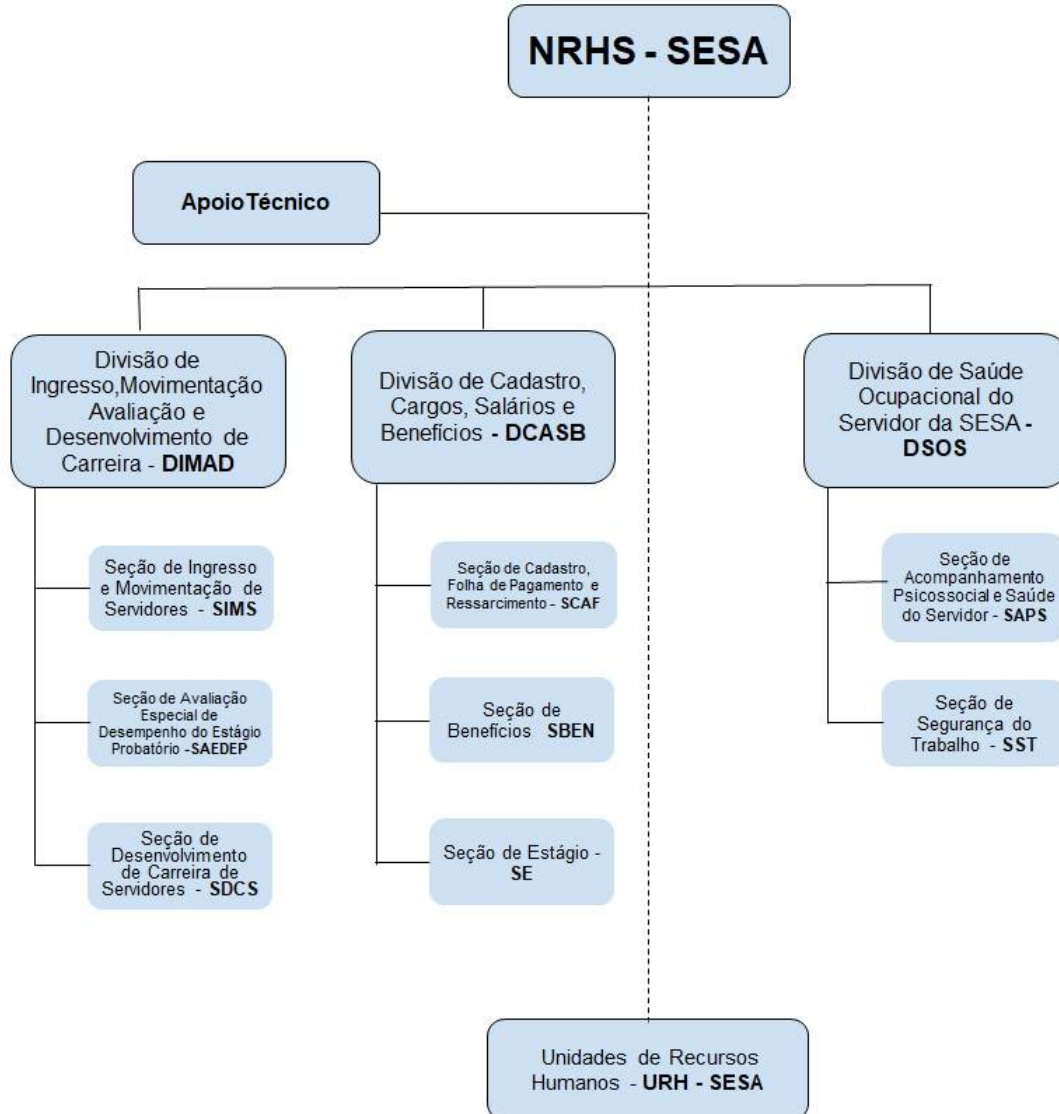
NRHS - SESA

ApoioTécnico

Divisão de Ingresso,Movimentação Avaliação e Desenvolvimento de Carreira - DIMAD

Seção de Ingresso e Movimentação de Servidores - SIMS

Seção de Avaliação Especial de Desempenho do Estágio Probatório -SAEDEP

Seção de Desenvolvimento de Carreira de Servidores - SDCS

Divisão de Cadastro, Cargos, Salários e Benefícios - DCASB

Seção de Cadastro, Folha de Pagamento e Ressarcimento - SCAF

Seção de Benefícios SBEN

Seção de Estágio - SE

Divisão de Saúde Ocupacional do Servidor da SESA - DSOS

Seção de Acompanhamento Psicossocial e Saúde do Servidor - SAPS

Seção de Segurança do Trabalho - SST

Unidades de Recursos Humanos - URH - SESA